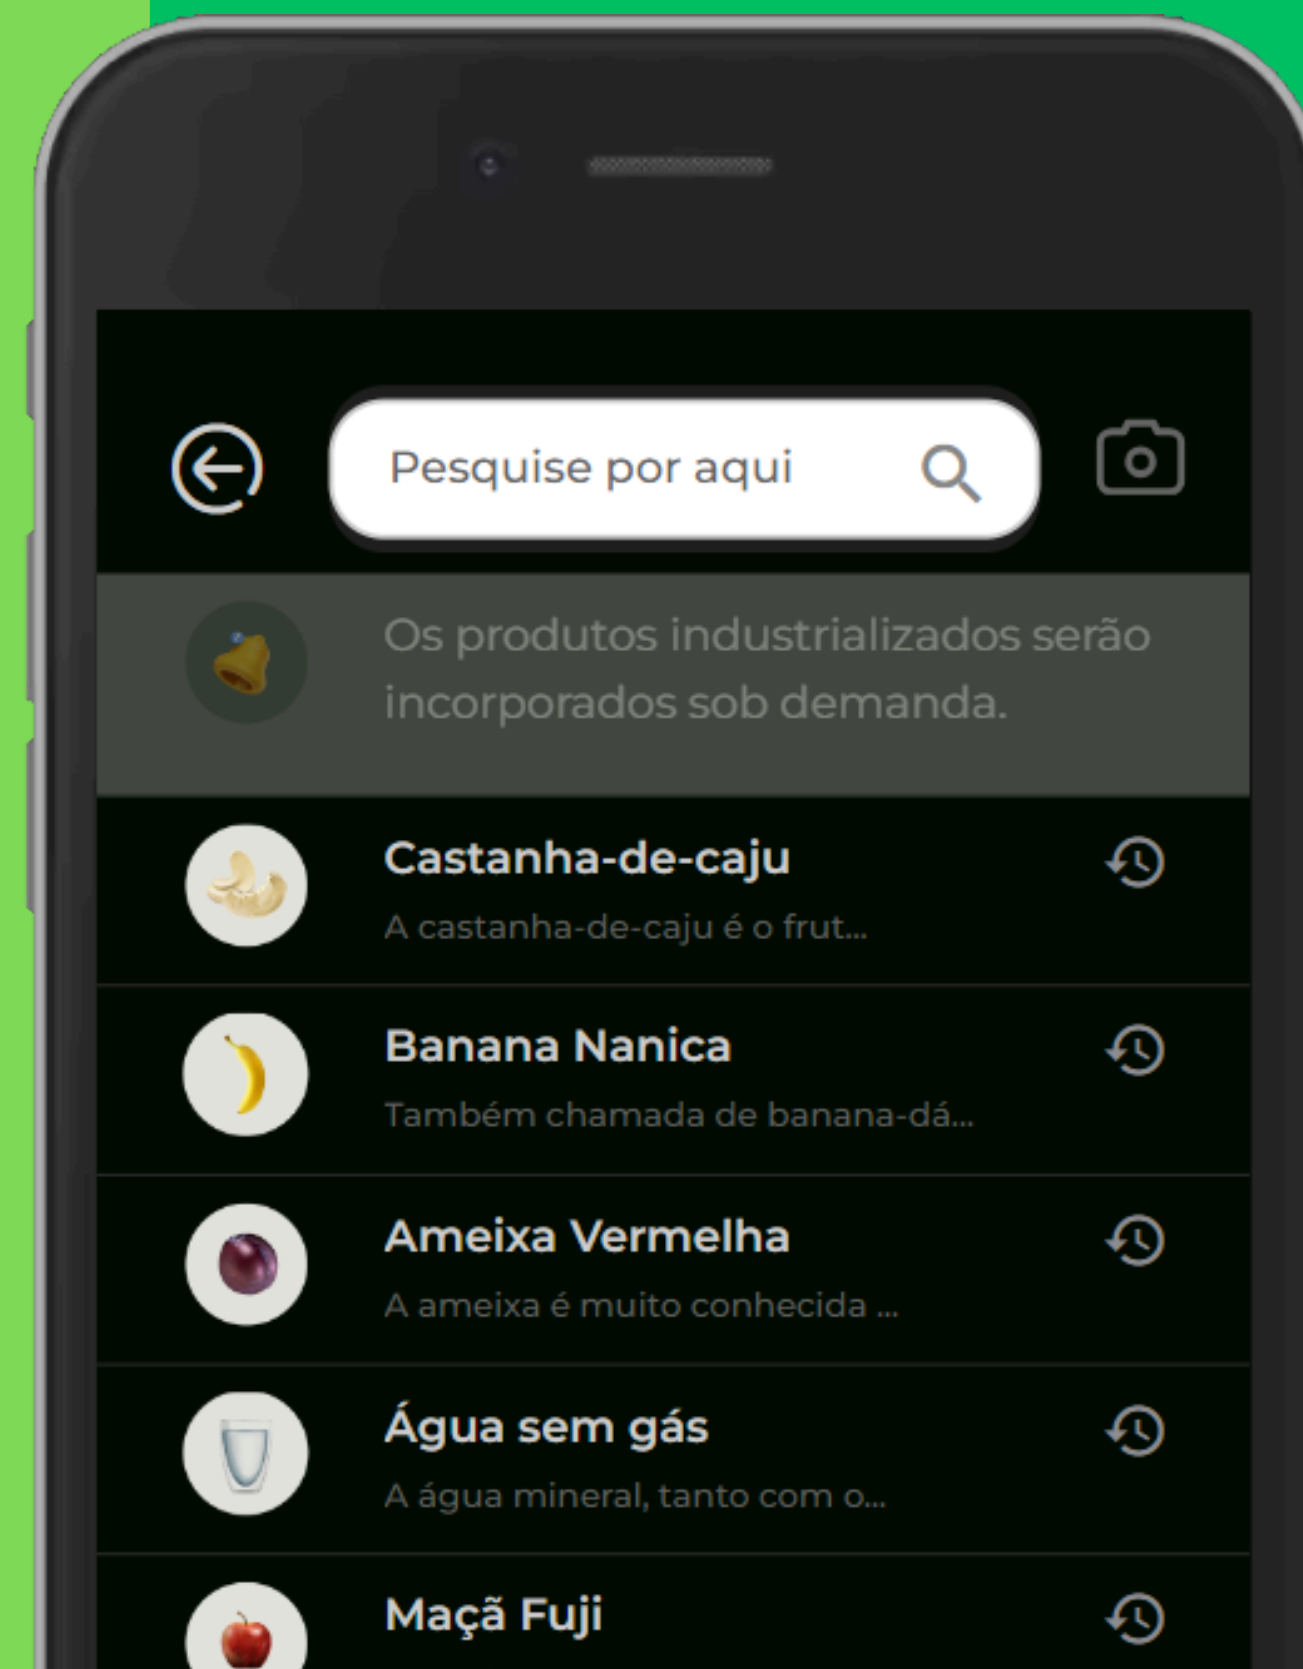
Pesquise por aqui

Os produtos industrializados serão incorporados sob demanda.

Castanha-de-caju
A castanha-de-caju é o frut...

Banana Nanica
Também chamada de banana-dá...

Ameixa Vermelha
A ameixa é muito conhecida ...

Água sem gás
A água mineral, tanto com o...

Maçã Fuji